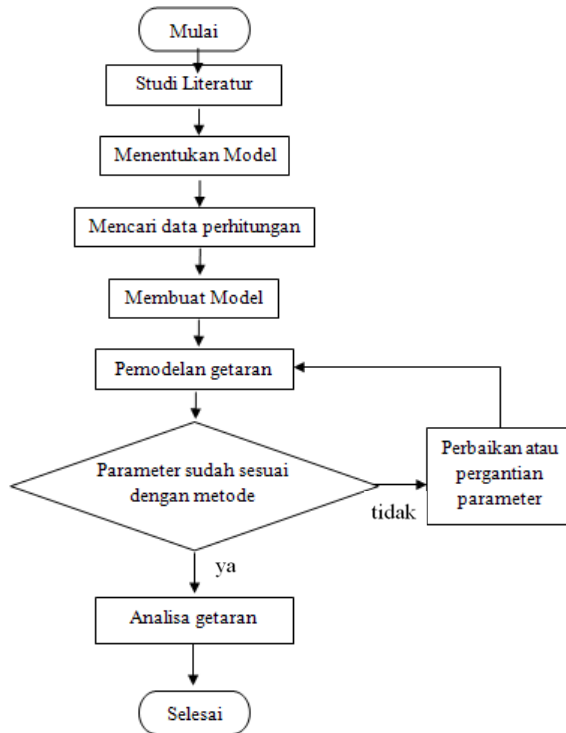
Mulai

Studi Literatur

Menentukan Model

Mencari data perhitungan

Membuat Model

Pemodelan getaran

Parameter sudah sesuai dengan metode

tidak

Perbaikan atau pergantian parameter

ya

Analisa getaran

Selesai